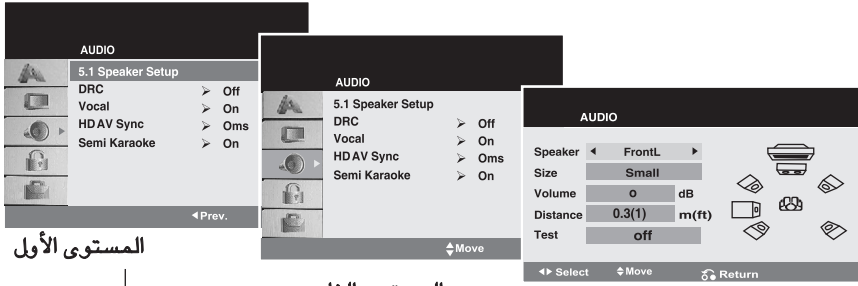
AUDIO
5.1 Speaker Setup
DRC ➢ Off
Vocal ➢ On
HD AV Sync ➢ Oms
Semi Karaoke ➢ On
◄Prev.

المستوى الأول

AUDIO
5.1 Speaker Setup
DRC ➢ Off
Vocal ➢ On
HD AV Sync ➢ Oms
Semi Karaoke ➢ On
⬍Move

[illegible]

AUDIO
| | |
|---|---|
| Speaker | ◄ FrontL ► |
| Size | Small |
| Volume | o dB |
| Distance | 0.3(1) m(ft) |
| Test | off |

◄► Select ⬍Move Return